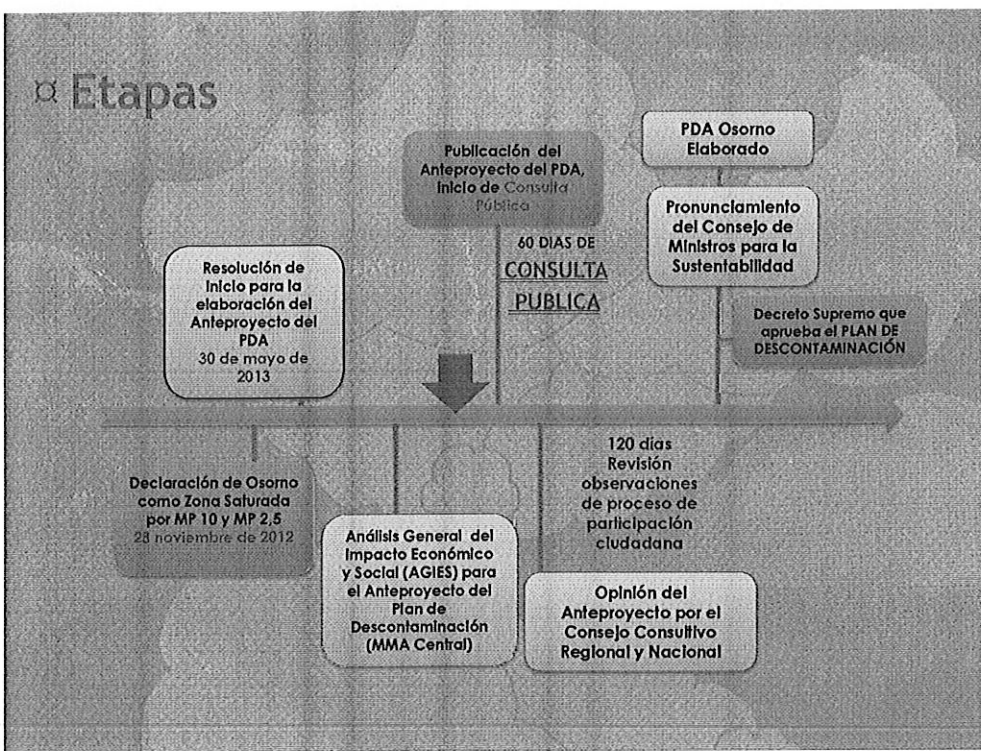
¤ Etapas

Publicación del Anteproyecto del PDA, Inicio de Consulta Pública

PDA Osorno Elaborado

Pronunciamiento del Consejo de Ministros para la Sustentabilidad

60 DIAS DE CONSULTA PUBLICA

Resolución de Inicio para la elaboración del Anteproyecto del PDA 30 de mayo de 2013

Decreto Supremo que aprueba el PLAN DE DESCONTAMINACIÓN

120 días Revisión observaciones de proceso de participación ciudadana

Declaración de Osorno como Zona Saturada por MP 10 y MP 2,5 28 noviembre de 2012

Análisis General del Impacto Económico y Social (AGIES) para el Anteproyecto del Plan de Descontaminación (MMA Central)

Opinión del Anteproyecto por el Consejo Consultivo Regional y Nacional